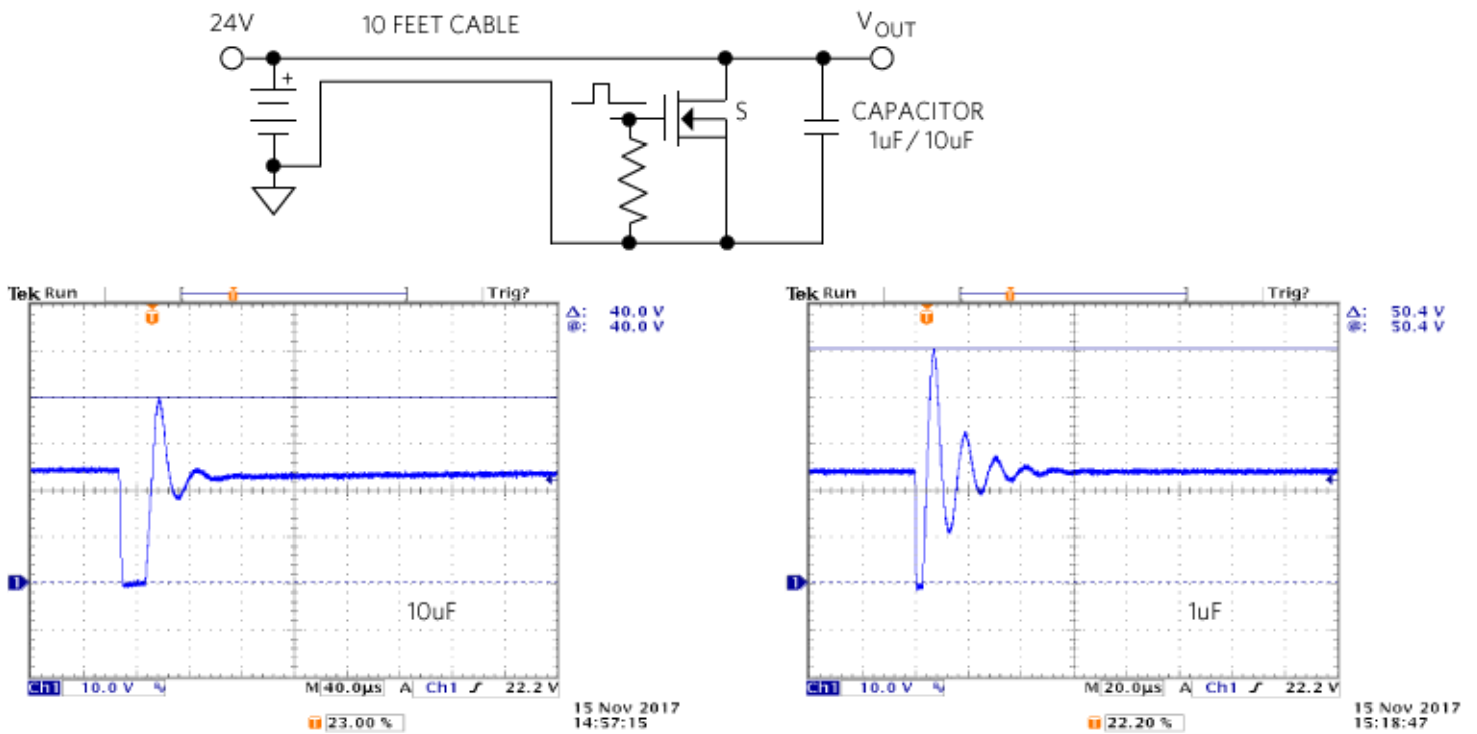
24V
10 FEET CABLE
$V_{OUT}$
+
S
CAPACITOR
1uF / 10uF

Tek Run
Trig?
T
T
Δ: 40.0 V
@: 40.0 V
1
10uF
Ch1 10.0 V
M 40.0µs A Ch1 ∫ 22.2 V
T 23.00 %
15 Nov 2017
14:57:15

Tek Run
Trig?
T
T
Δ: 50.4 V
@: 50.4 V
1
1uF
Ch1 10.0 V
M 20.0µs A Ch1 ∫ 22.2 V
T 22.20 %
15 Nov 2017
15:18:47